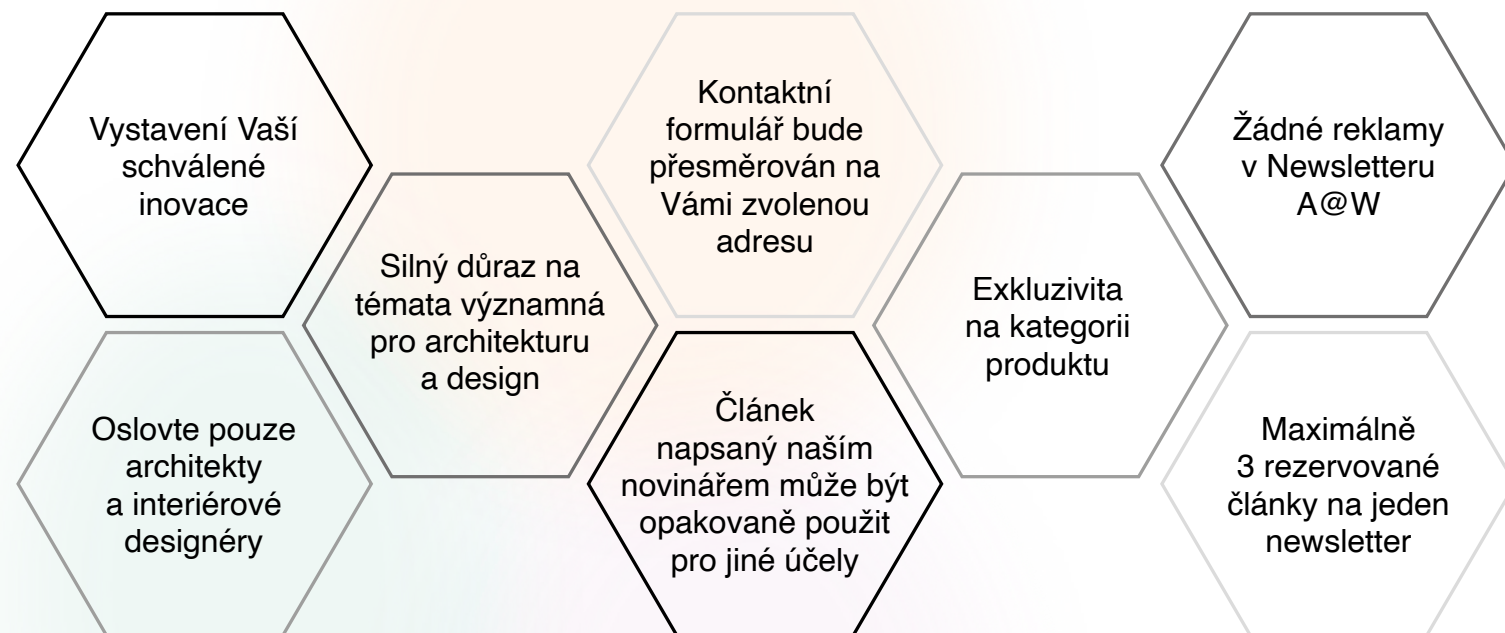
Vystavení Vaší schválené inovace

Oslovte pouze architekty a interiérové designéry

Silný důraz na témata významná pro architekturu a design

Kontaktní formulář bude přesměrován na Vámi zvolenou adresu

Článek napsaný naším novinářem může být opakovaně použit pro jiné účely

Exkluzivita na kategorii produktu

Žádné reklamy v Newsletteru A@W

Maximálně 3 rezervované články na jeden newsletter